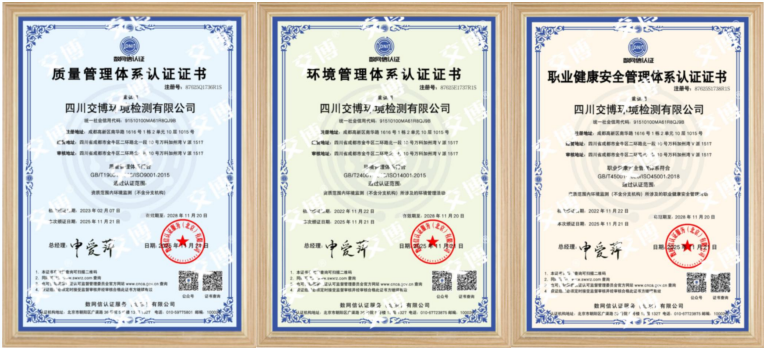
数网信认证

质量管理体系认证证书

注册号：

四川交博环境检测有限公司

统一社会信用代码：

注册地址：成都高新区高朋东路 1616 号 1 幢 2 单元 10 层 1010 号

审核地址：四川省成都市金牛区二环路北一段 11 号万科加州湾 V 座 1517

GB/T19001-2016/ISO9001:2015

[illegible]

发证日期：2025 年 11 月 20 日

总经理：

数网信认证服务（北京）有限公司

数网信认证

环境管理体系认证证书

注册号：

四川交博环境检测有限公司

统一社会信用代码：

注册地址：成都高新区高朋东路 1616 号 1 幢 2 单元 10 层 1010 号

审核地址：四川省成都市金牛区二环路北一段 11 号万科加州湾 V 座 1517

GB/T24001-2016/ISO14001:2015

发证日期：2025 年 11 月 20 日

总经理：

数网信认证服务（北京）有限公司

数网信认证

职业健康安全管理体系认证证书

注册号：

四川交博环境检测有限公司

统一社会信用代码：

注册地址：成都高新区高朋东路 1616 号 1 幢 2 单元 10 层 1010 号

审核地址：四川省成都市金牛区二环路北一段 11 号万科加州湾 V 座 1517

GB/T45001-2020/ISO45001:2018

发证日期：2025 年 11 月 20 日

总经理：

数网信认证服务（北京）有限公司